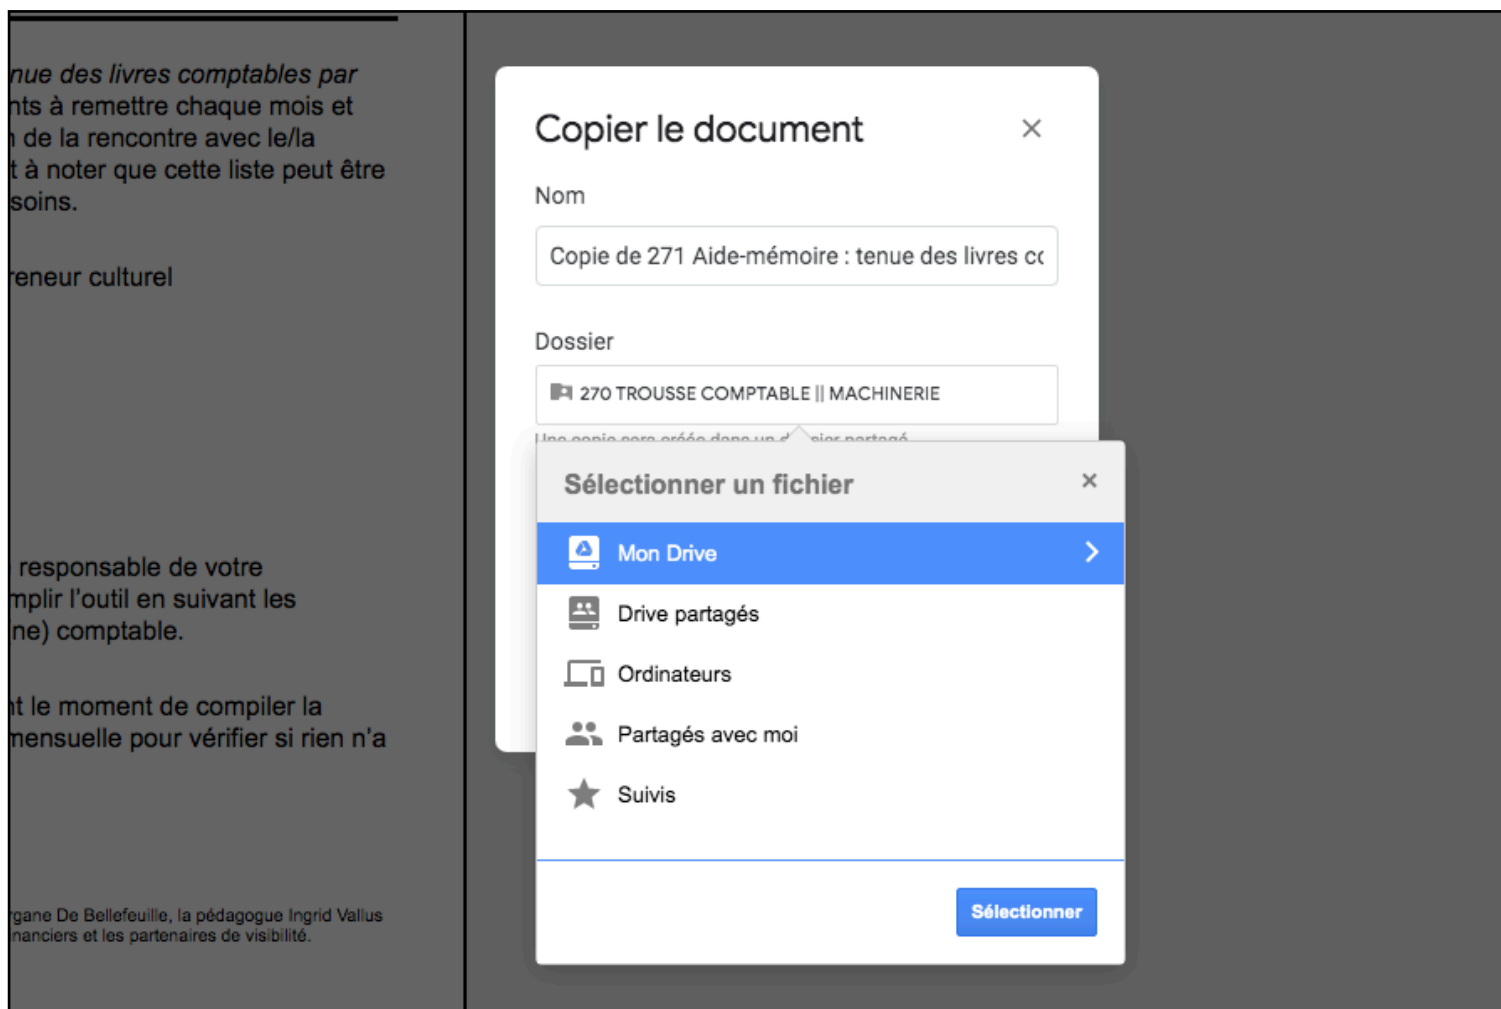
nue des livres comptables par nts à remettre chaque mois et de la rencontre avec le/la t à noter que cette liste peut être soins.

reneur culturel

responsable de votre mplir l'outil en suivant les ne) comptable.

t le moment de compiler la mensuelle pour vérifier si rien n'a

rgane De Bellefeuille, la pédagogue Ingrid Vallus nanciers et les partenaires de visibilité.

Copier le document

×

Nom

Copie de 271 Aide-mémoire : tenue des livres cc

Dossier

270 TROUSSE COMPTABLE || MACHINERIE

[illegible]

Sélectionner un fichier

×

Mon Drive

Drive partagés

Ordinateurs

Partagés avec moi

Suivis

Sélectionner